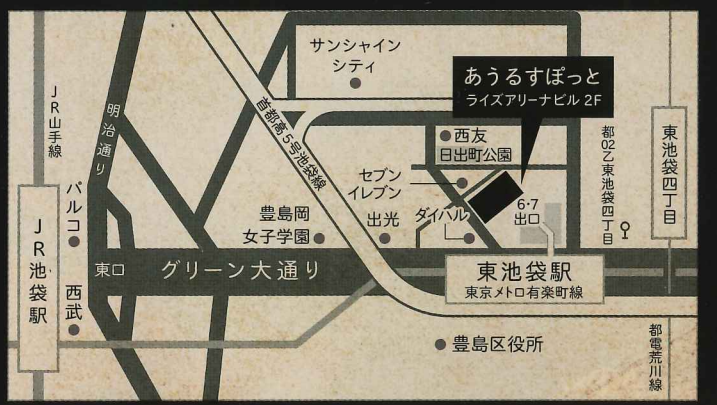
サンシャイン
シティ

あうるすぽっと
ライズアリーナビル 2F

JR山手線

明治通り

首都高5号池袋線

西友
日出町公園

都02乙東池袋四丁目

東池袋四丁目

セブン
イレブン

パルコ

豊島岡
女子学園

出光

ダイパル

6・7
出口

JR池袋駅

東口

グリーン大通り

東池袋駅
東京メトロ有楽町線

西武

豊島区役所

都電荒川線